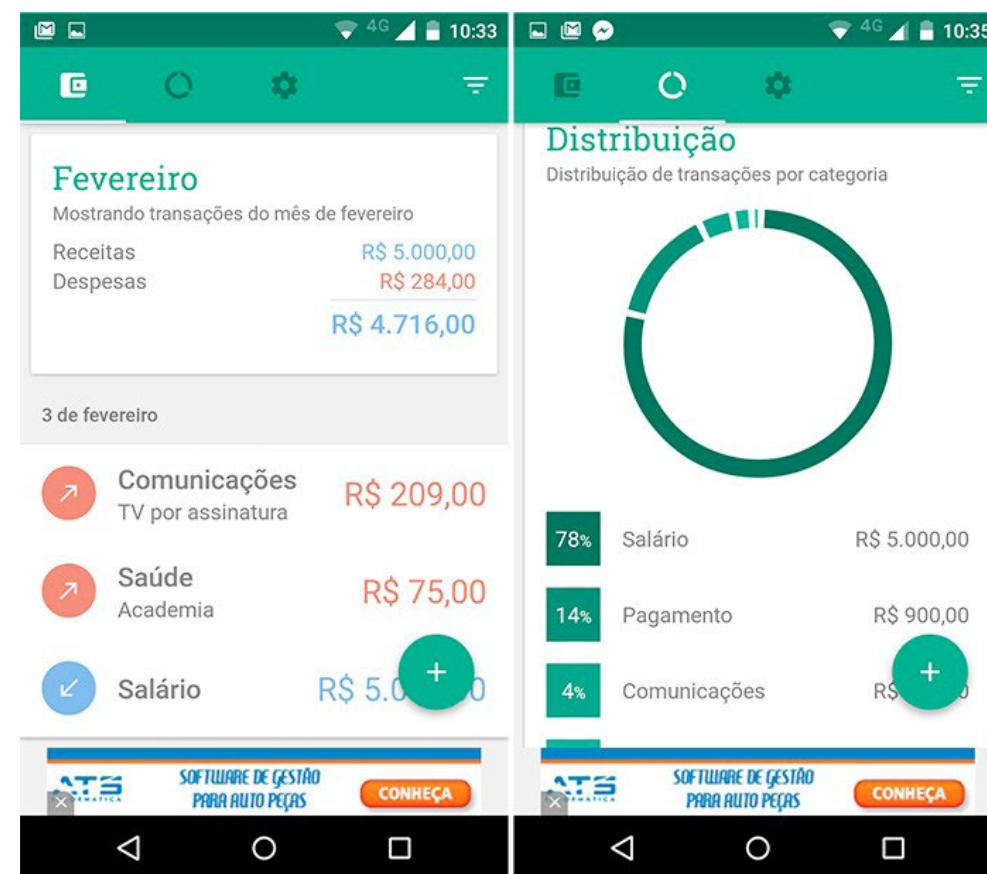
4G 10:33

Fevereiro
Mostrando transações do mês de fevereiro
Receitas R$ 5.000,00
Despesas R$ 284,00
R$ 4.716,00

3 de fevereiro

Comunicações
TV por assinatura
R$ 209,00

Saúde
Academia
R$ 75,00

Salário
R$ 5.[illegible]0

+

ATS
SOFTWARE DE GESTÃO PARA AUTO PEÇAS
CONHEÇA

4G 10:35

Distribuição
Distribuição de transações por categoria

78% Salário R$ 5.000,00
14% Pagamento R$ 900,00
4% Comunicações R$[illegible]0

+

ATS
SOFTWARE DE GESTÃO PARA AUTO PEÇAS
CONHEÇA